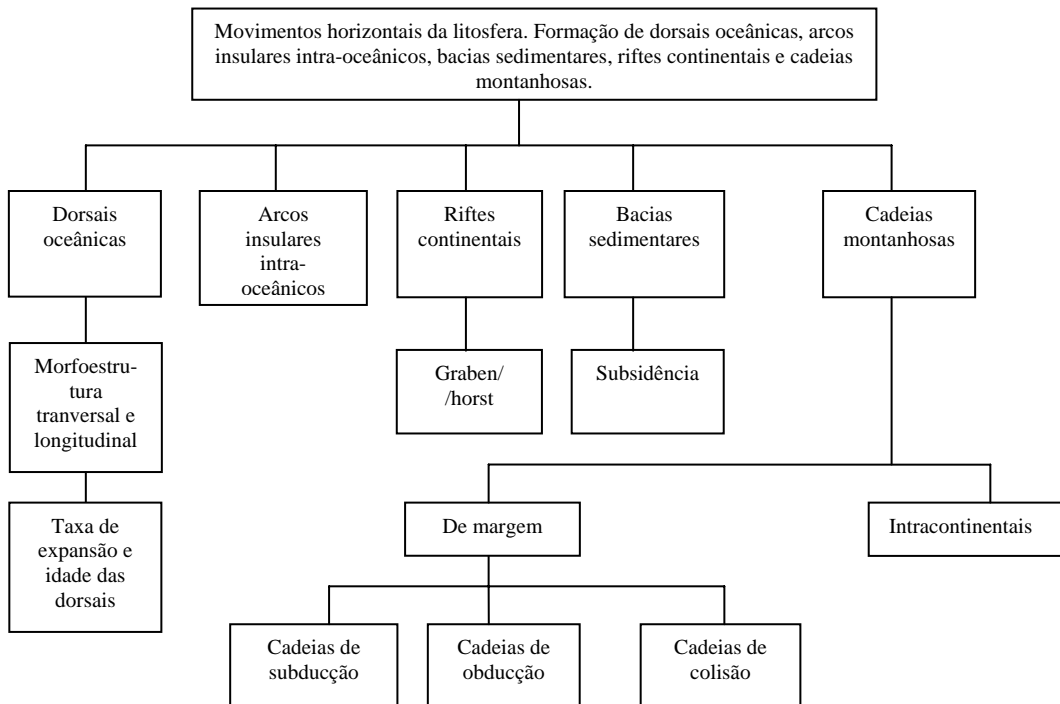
Movimentos horizontais da litosfera. Formação de dorsais oceânicas, arcos insulares intra-oceânicos, bacias sedimentares, riftes continentais e cadeias montanhosas.

Dorsais oceânicas

Arcos insulares intra-oceânicos

Riftes continentais

Bacias sedimentares

Cadeias montanhosas

Morfoestrutura tranversal e longitudinal

Graben/ /horst

Subsidência

Taxa de expansão e idade das dorsais

De margem

Intracontinentais

Cadeias de subducção

Cadeias de obducção

Cadeias de colisão